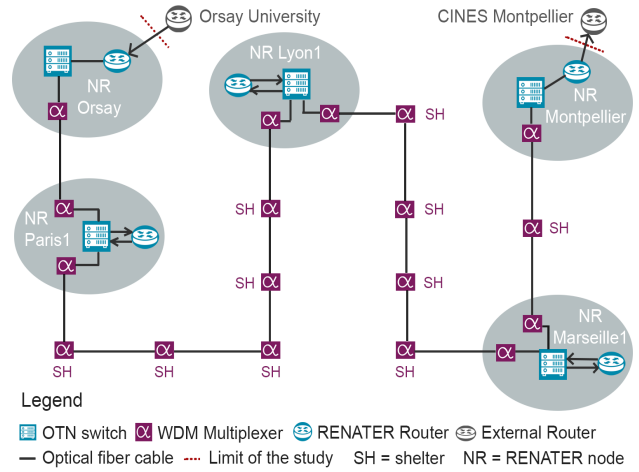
Orsay University

CINES Montpellier

NR Lyon1

NR Orsay

α

α SH

NR Montpellier

α

α

NR Paris1

α

SH α

SH α

α SH

α

SH α

SH α

α SH

NR Marseille1

α

α

α

α

α

α

SH

SH

SH

SH

Legend

OTN switch α WDM Multiplexer RENATER Router External Router

— Optical fiber cable Limit of the study SH = shelter NR = RENATER node